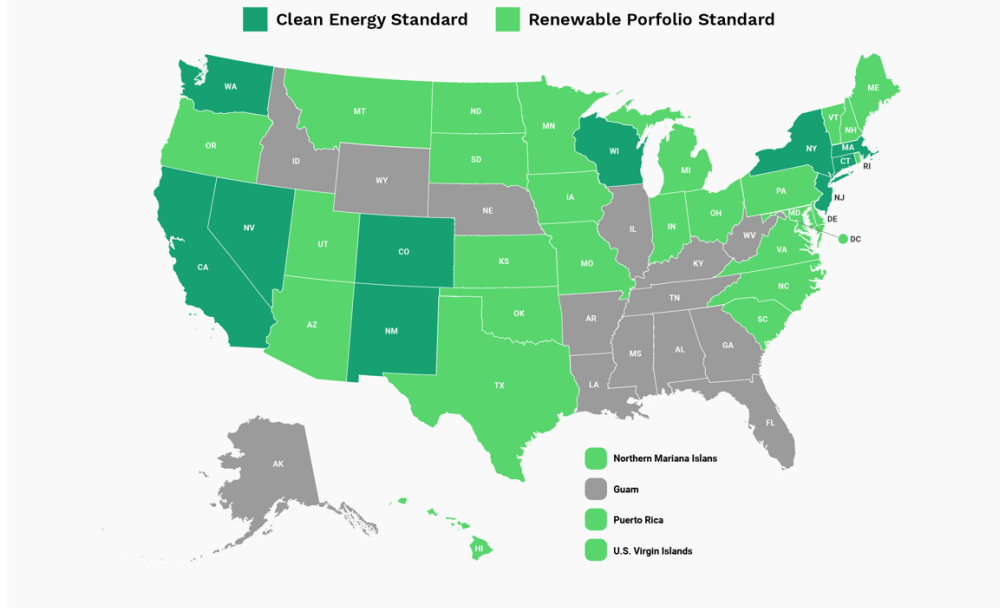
Clean Energy Standard
Renewable Porfolio Standard

WA
OR
ID
MT
WY
ND
SD
NE
MN
WI
MI
IA
IL
IN
OH
PA
NY
VT
NH
ME
MA
CT
RI
NJ
DE
MD
DC
CA
NV
UT
CO
KS
MO
KY
WV
VA
NC
TN
AZ
NM
OK
AR
SC
MS
AL
GA
TX
LA
FL
AK
HI

Northern Mariana Islans
Guam
Puerto Rica
U.S. Virgin Islands